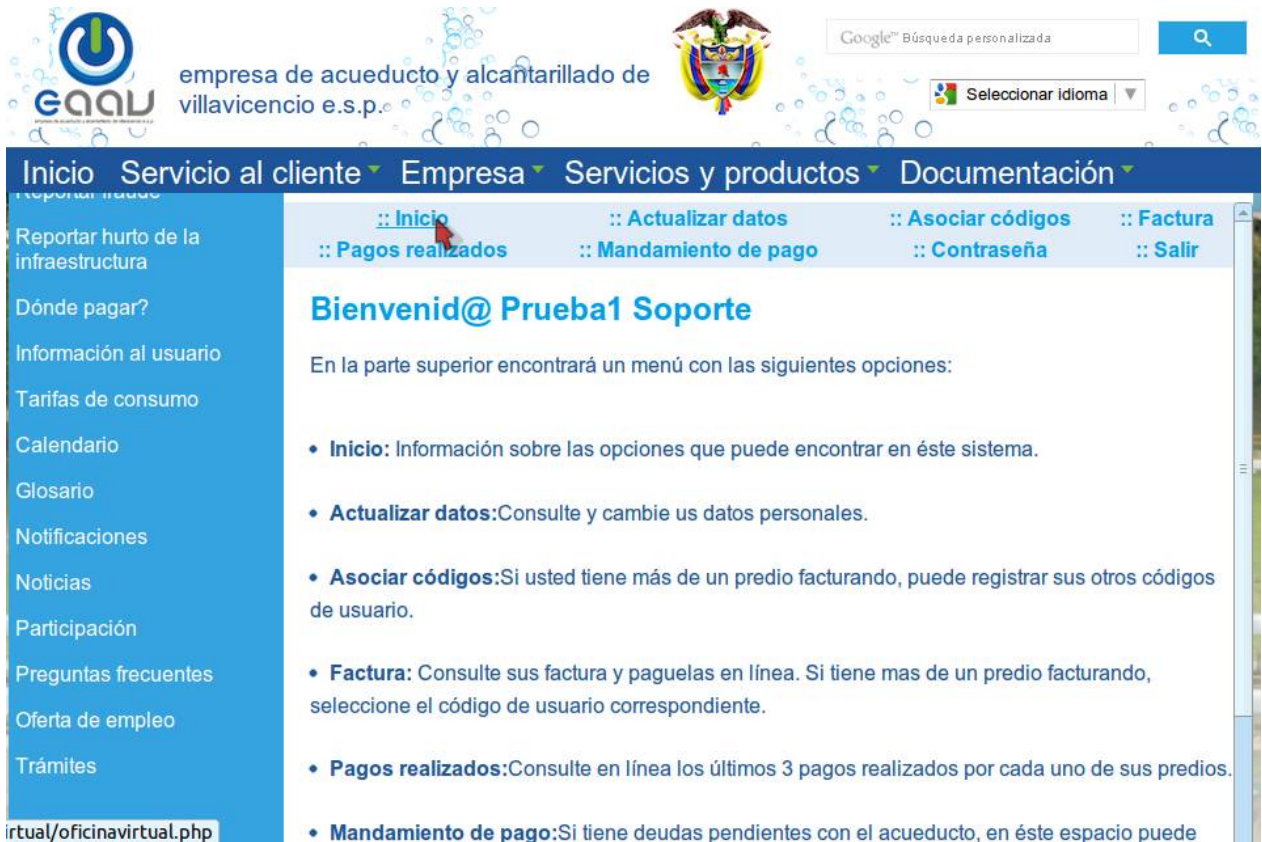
eaav

empresa de acueducto y alcantarillado de villavicencio e.s.p.

Google™ Búsqueda personalizada

Seleccionar idioma ▼

Inicio Servicio al cliente ▼ Empresa ▼ Servicios y productos ▼ Documentación ▼

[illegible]

Reportar hurto de la infraestructura

Dónde pagar?

Información al usuario

Tarifas de consumo

Calendario

Glosario

Notificaciones

Noticias

Participación

Preguntas frecuentes

Oferta de empleo

Trámites

irtual/oficinavirtual.php

:: Inicio :: Actualizar datos :: Asociar códigos :: Factura
:: Pagos realizados :: Mandamiento de pago :: Contraseña :: Salir

Bienvenid@ Prueba1 Soporte

En la parte superior encontrará un menú con las siguientes opciones:

• Inicio: Información sobre las opciones que puede encontrar en éste sistema.

• Actualizar datos:Consulte y cambie us datos personales.

• Asociar códigos:Si usted tiene más de un predio facturando, puede registrar sus otros códigos de usuario.

• Factura: Consulte sus factura y paguelas en línea. Si tiene mas de un predio facturando, seleccione el código de usuario correspondiente.

• Pagos realizados:Consulte en línea los últimos 3 pagos realizados por cada uno de sus predios.

• Mandamiento de pago:Si tiene deudas pendientes con el acueducto, en éste espacio puede